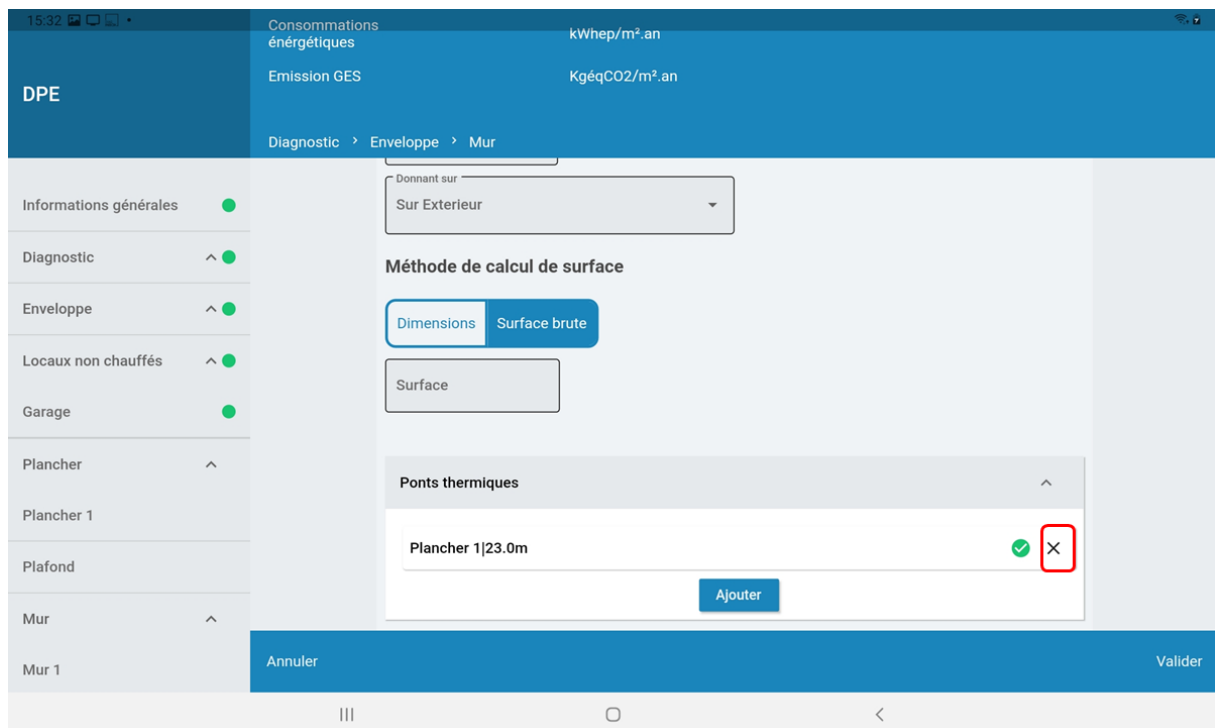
15:32

DPE

Consommations énérgétiques
kWhep/m².an

Emission GES
KgéqCO2/m².an

Diagnostic › Enveloppe › Mur

Informations générales

Diagnostic

Enveloppe

Locaux non chauffés

Garage

Plancher

Plancher 1

Plafond

Mur

Mur 1

Donnant sur
Sur Exterieur

Méthode de calcul de surface

Dimensions
Surface brute

Surface

Ponts thermiques

Plancher 1|23.0m

Ajouter

Annuler

Valider